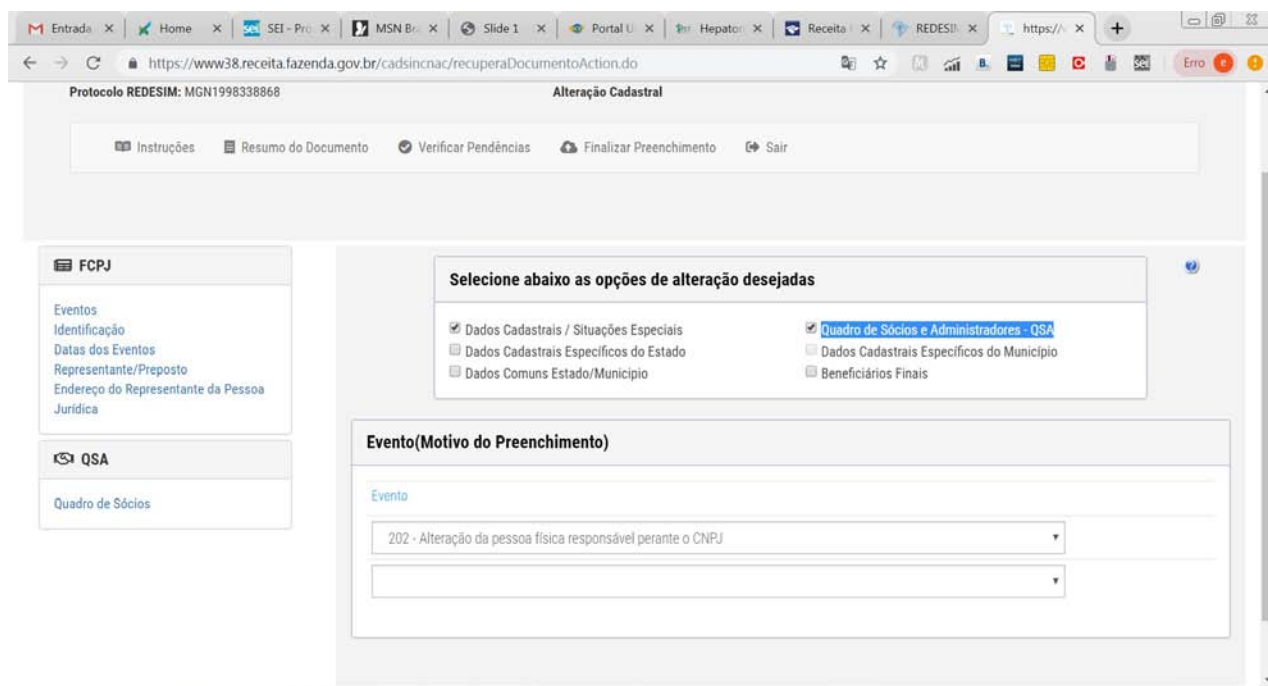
M Entrada × | Home × | SEI - Pro × | MSN Br × | Slide 1 × | Portal U × | Hepato × | Receita × | REDESIM × | https:// × | +

https://www38.receita.fazenda.gov.br/cadsincnac/recuperaDocumentoAction.do

Erro

Protocolo REDESIM: MGN1998338868

Alteração Cadastral

Instruções | Resumo do Documento | Verificar Pendências | Finalizar Preenchimento | Sair

FCPJ

Eventos
Identificação
Datas dos Eventos
Representante/Preposto
Endereço do Representante da Pessoa Jurídica

QSA

Quadro de Sócios

Selecione abaixo as opções de alteração desejadas

Dados Cadastrais / Situações Especiais
Dados Cadastrais Específicos do Estado
Dados Comuns Estado/Municipio
Quadro de Sócios e Administradores - QSA
Dados Cadastrais Específicos do Município
Beneficiários Finais

Evento(Motivo do Preenchimento)

Evento

202 - Alteração da pessoa física responsável perante o CNPJ